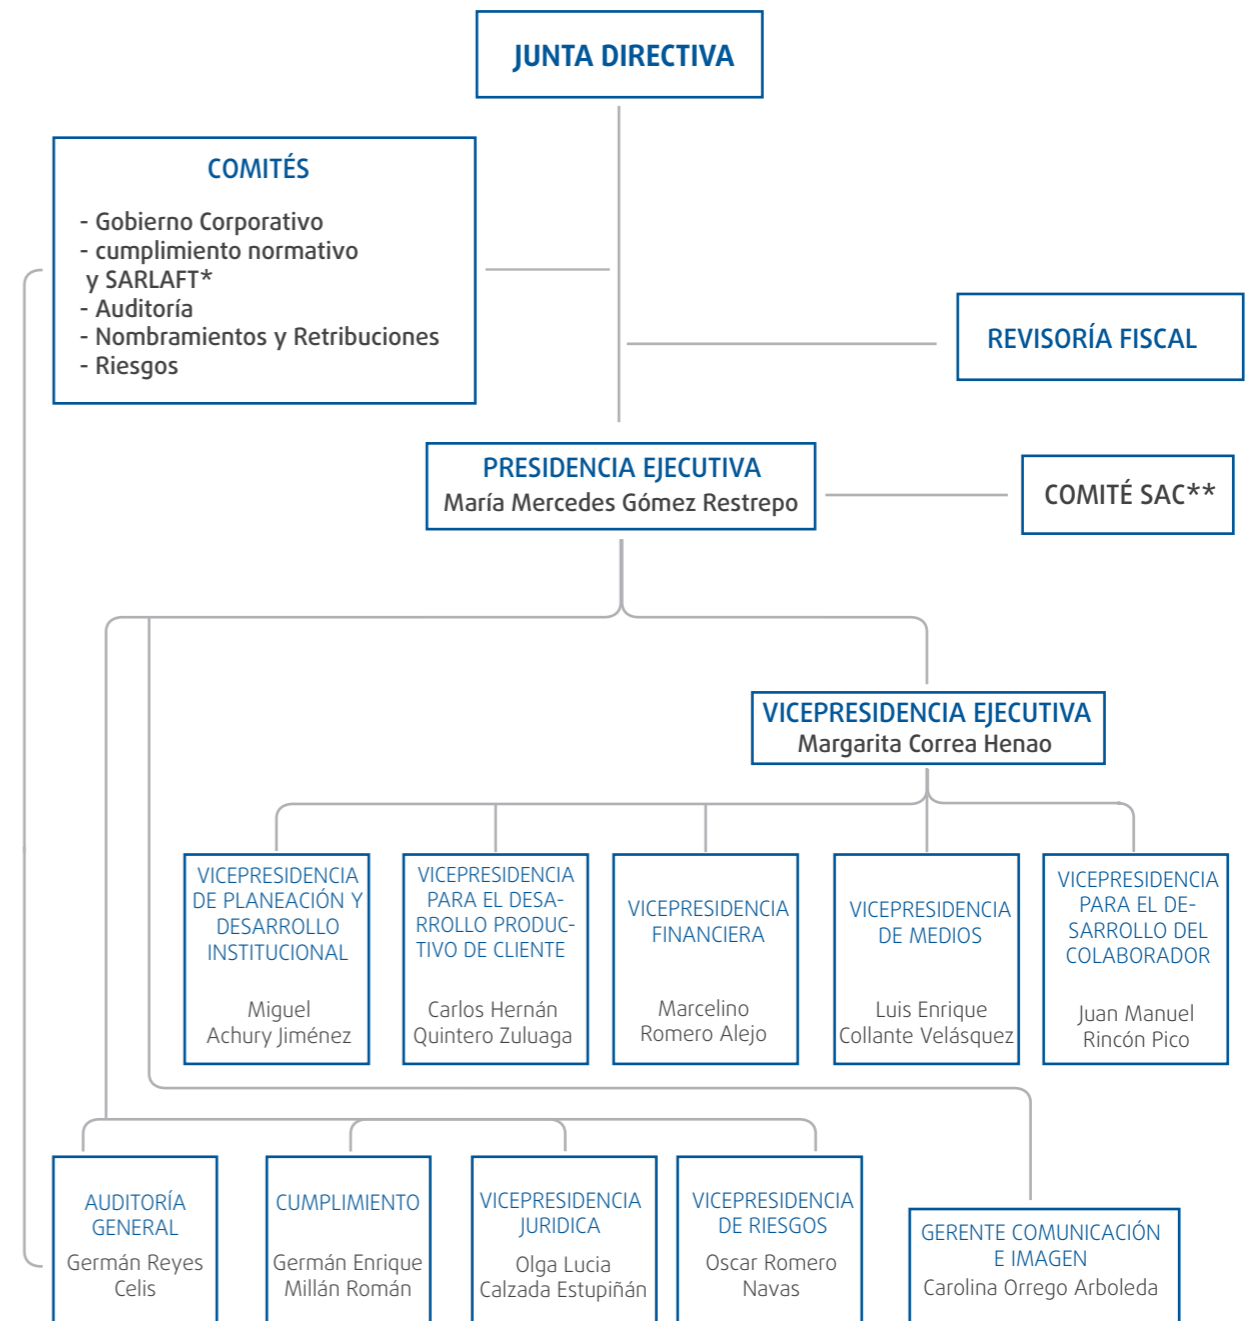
JUNTA DIRECTIVA

COMITÉS

- Gobierno Corporativo
- cumplimiento normativo y SARLAFT*
- Auditoría
- Nombramientos y Retribuciones
- Riesgos

REVISORÍA FISCAL

PRESIDENCIA EJECUTIVA
María Mercedes Gómez Restrepo

COMITÉ SAC**

VICEPRESIDENCIA EJECUTIVA
Margarita Correa Henao

VICEPRESIDENCIA DE PLANEACIÓN Y DESARROLLO INSTITUCIONAL
Miguel Achury Jiménez

VICEPRESIDENCIA PARA EL DESARROLLO PRODUCTIVO DE CLIENTE
Carlos Hernán Quintero Zuluaga

VICEPRESIDENCIA FINANCIERA
Marcelino Romero Alejo

VICEPRESIDENCIA DE MEDIOS
Luis Enrique Collante Velásquez

VICEPRESIDENCIA PARA EL DESARROLLO DEL COLABORADOR
Juan Manuel Rincón Pico

AUDITORÍA GENERAL
Germán Reyes Celis

CUMPLIMIENTO
Germán Enrique Millán Román

VICEPRESIDENCIA JURIDICA
Olga Lucia Calzada Estupiñán

VICEPRESIDENCIA DE RIESGOS
Oscar Romero Navas

GERENTE COMUNICACIÓN E IMAGEN
Carolina Orrego Arboleda